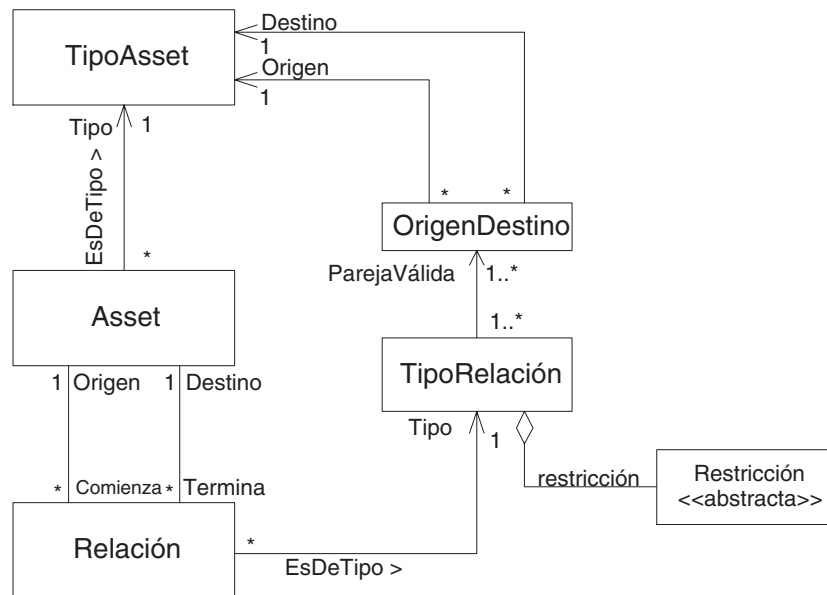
TipoAsset

Destino
1
Origen
1

Tipo
1
EsDeTipo >
*

* *
OrigenDestino

ParejaVálida
1..*
1..*

Asset

TipoRelación

1 Origen
1 Destino

Tipo
1

* Comienza
* Termina

restricción

Restricción
<<abstracta>>

Relación
*
EsDeTipo >